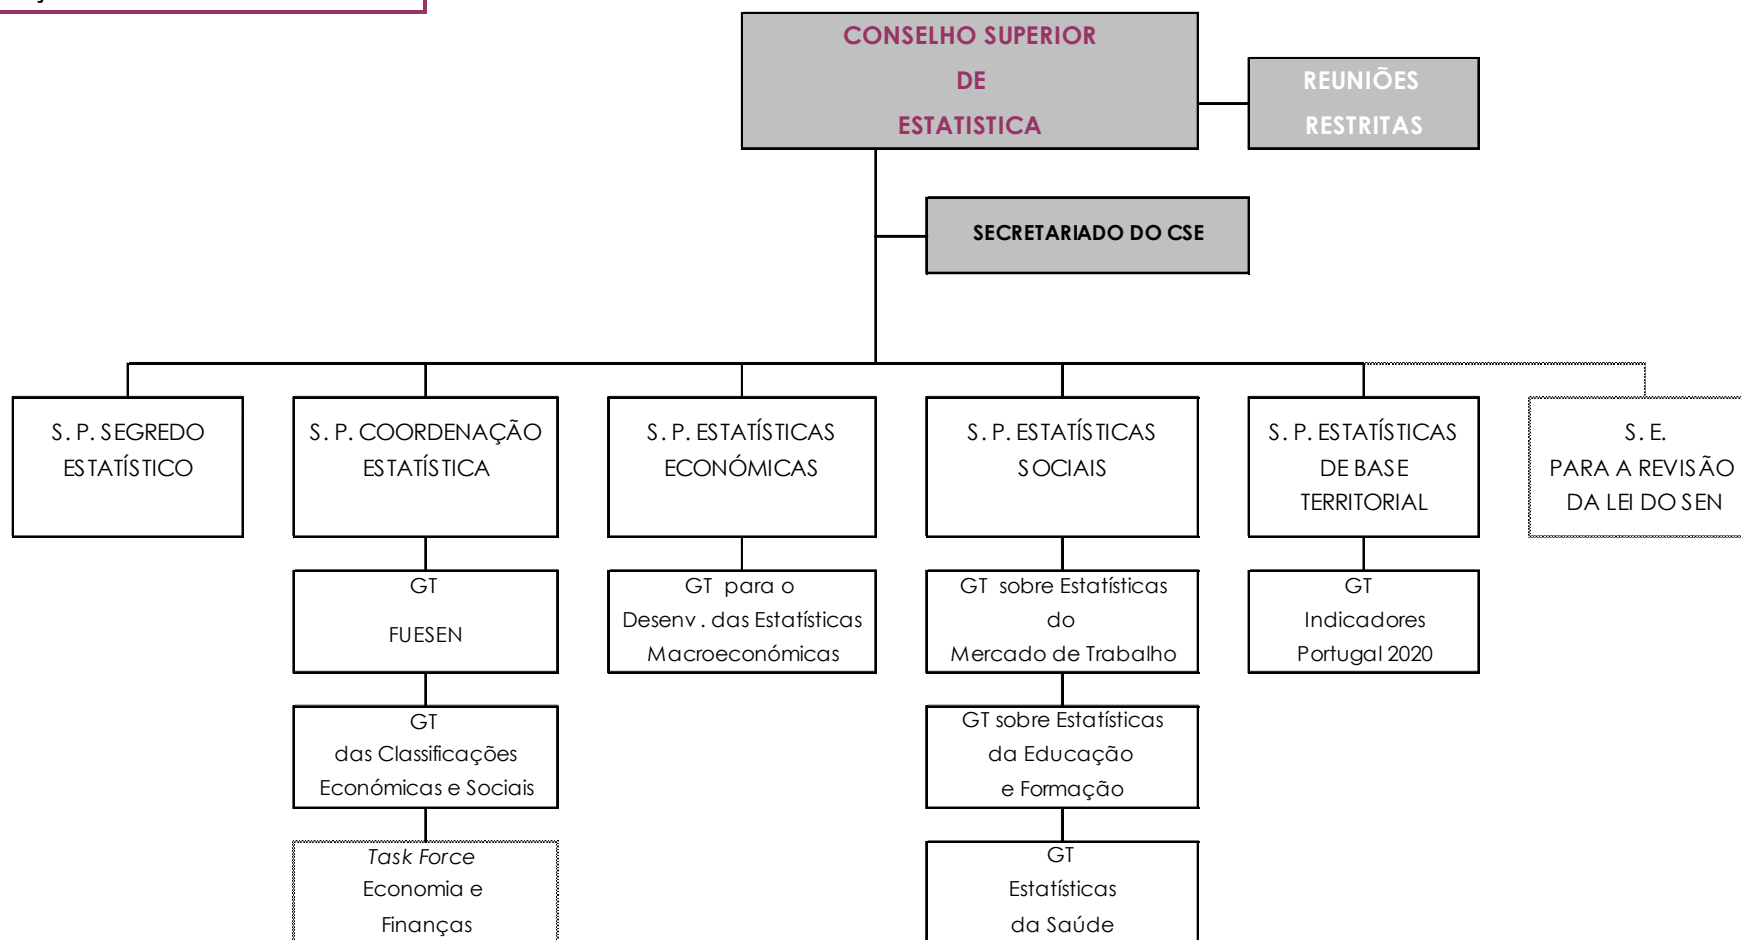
CONSELHO SUPERIOR
DE
ESTATISTICA

REUNIÕES
RESTRITAS

SECRETARIADO DO CSE

S. P. SEGREDO ESTATÍSTICO

S. P. COORDENAÇÃO ESTATÍSTICA

GT
FUESEN

GT
das Classificações Económicas e Sociais

*Task Force*
Economia e Finanças

S. P. ESTATÍSTICAS ECONÓMICAS

GT para o Desenv. das Estatísticas Macroeconómicas

S. P. ESTATÍSTICAS SOCIAIS

GT sobre Estatísticas do Mercado de Trabalho

GT sobre Estatísticas da Educação e Formação

GT
Estatísticas da Saúde

S. P. ESTATÍSTICAS DE BASE TERRITORIAL

GT
Indicadores Portugal 2020

S. E.
PARA A REVISÃO DA LEI DO SEN